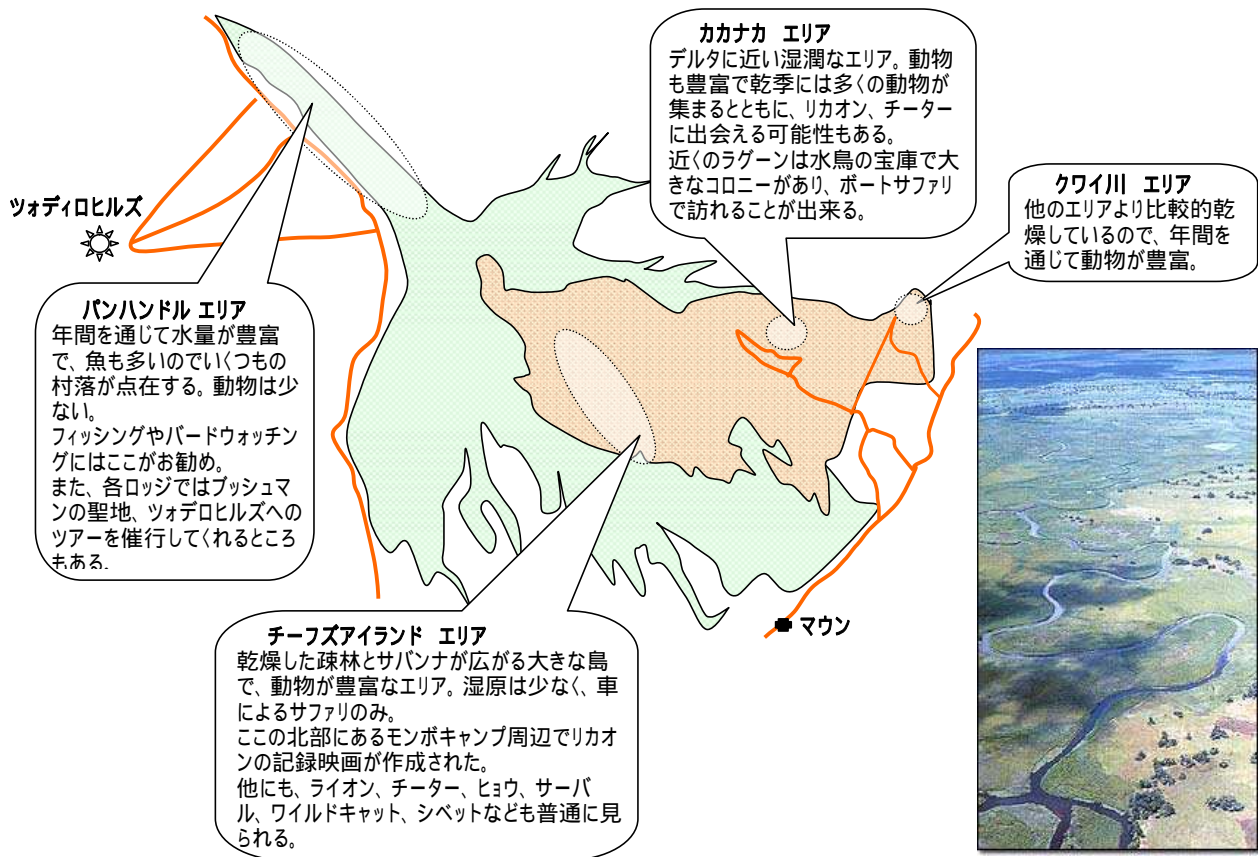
カカナカ　エリア
デルタに近い湿潤なエリア。動物も豊富で乾季には多くの動物が集まるとともに、リカオン、チーターに出会える可能性もある。
近くのラグーンは水鳥の宝庫で大きなコロニーがあり、ボートサファリで訪れることが出来る。

ツォディロヒルズ

クワイ川　エリア
他のエリアより比較的乾燥しているので、年間を通じて動物が豊富。

パンハンドル エリア
年間を通じて水量が豊富で、魚も多いのでいくつもの村落が点在する。動物は少ない。
フィッシングやバードウォッチングにはここがお勧め。
また、各ロッジではブッシュマンの聖地、ツォデロヒルズへのツアーを催行してくれるところもある。

マウン

チーフズアイランド　エリア
乾燥した疎林とサバンナが広がる大きな島で、動物が豊富なエリア。湿原は少なく、車によるサファリのみ。
ここの北部にあるモンボキャンプ周辺でリカオンの記録映画が作成された。
他にも、ライオン、チーター、ヒョウ、サーバル、ワイルドキャット、シベットなども普通に見られる。